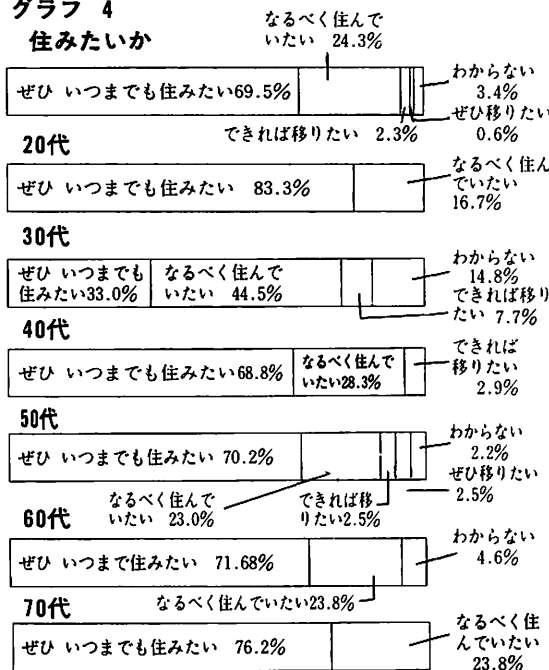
グラフ 4
住みたいか

なるべく住んでいたい 24.3%
ぜひ いつまでも住みたい69.5%
わからない 3.4%
ぜひ移りたい 0.6%
できれば移りたい 2.3%

20代
ぜひ いつまでも住みたい 83.3%
なるべく住んでいたい 16.7%

30代
ぜひ いつまでも住みたい33.0%
なるべく住んでいたい 44.5%
わからない 14.8%
できれば移りたい 7.7%

40代
ぜひ いつまでも住みたい68.8%
なるべく住んでいたい28.3%
できれば移りたい 2.9%

50代
ぜひ いつまでも住みたい 70.2%
わからない 2.2%
ぜひ移りたい 2.5%
なるべく住んでいたい 23.0%
できれば移りたい2.5%

60代
ぜひ いつまで住みたい 71.68%
わからない 4.6%
なるべく住んでいたい23.8%

70代
ぜひ いつまでも住みたい 76.2%
なるべく住んでいたい 23.8%